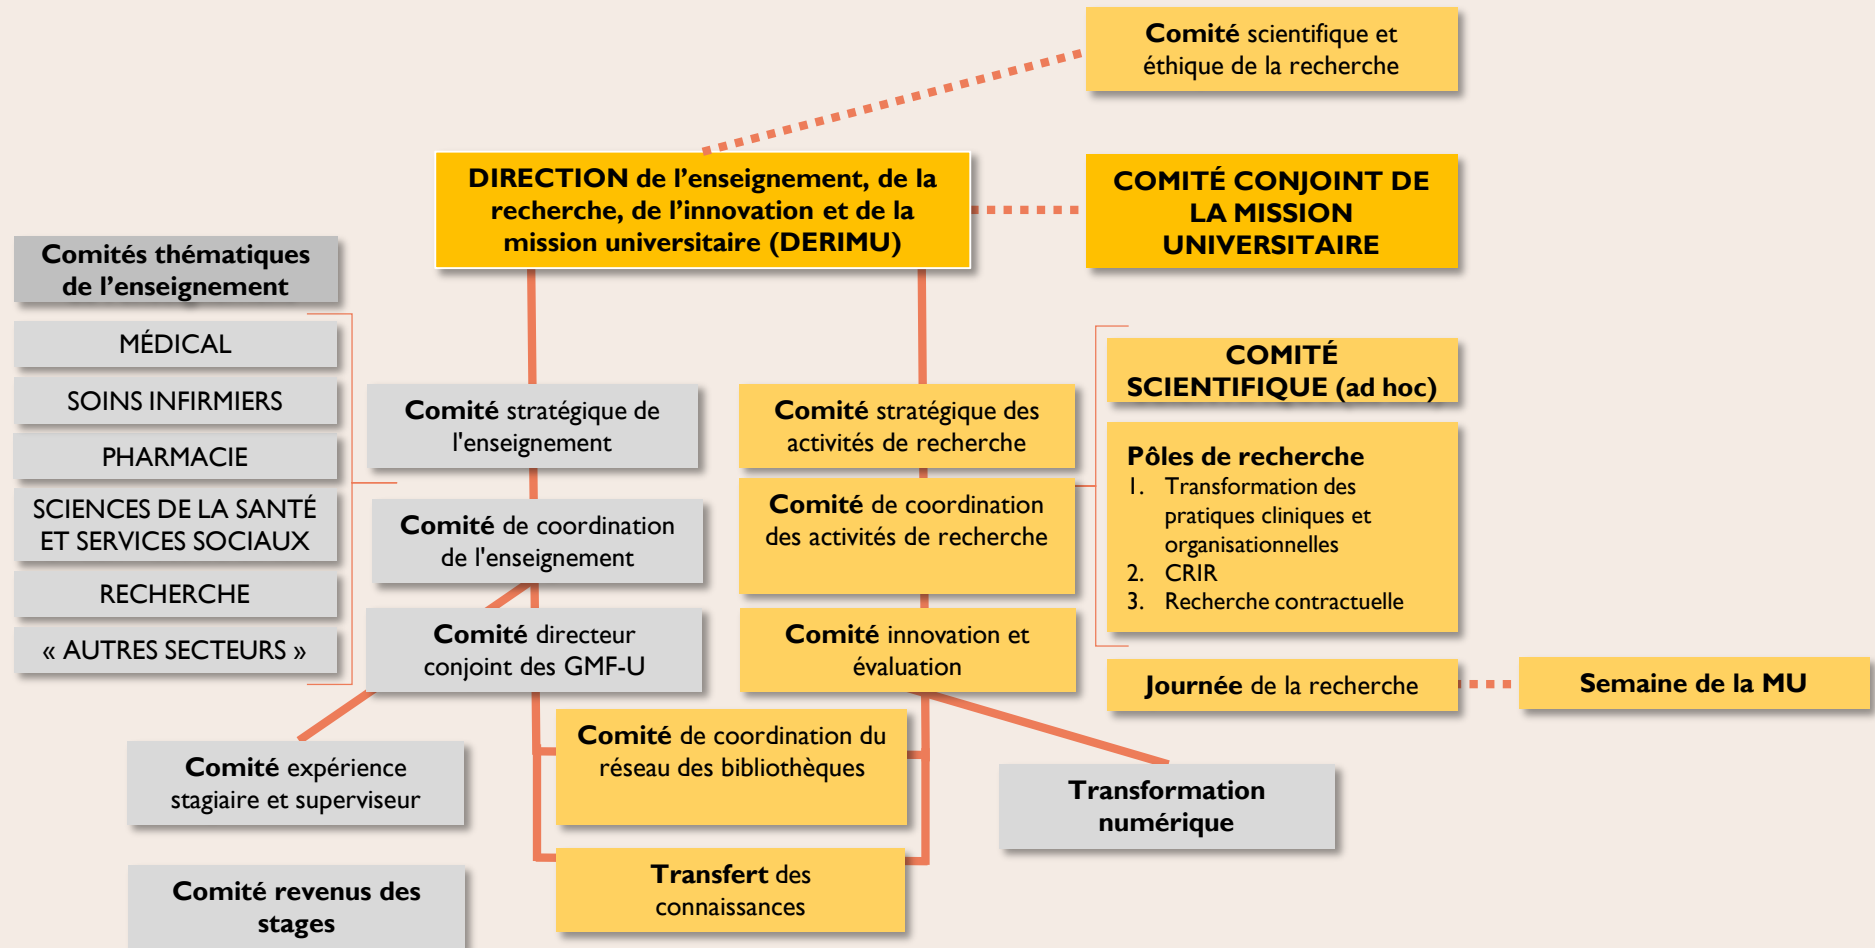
Comité scientifique et éthique de la recherche

DIRECTION de l'enseignement, de la recherche, de l'innovation et de la mission universitaire (DERIMU)

COMITÉ CONJOINT DE LA MISSION UNIVERSITAIRE

Comités thématiques de l'enseignement

MÉDICAL

SOINS INFIRMIERS

PHARMACIE

SCIENCES DE LA SANTÉ ET SERVICES SOCIAUX

RECHERCHE

« AUTRES SECTEURS »

Comité stratégique de l'enseignement

Comité de coordination de l'enseignement

Comité directeur conjoint des GMF-U

Comité stratégique des activités de recherche

Comité de coordination des activités de recherche

Comité innovation et évaluation

COMITÉ SCIENTIFIQUE (ad hoc)

Pôles de recherche
1. Transformation des pratiques cliniques et organisationnelles
2. CRIR
3. Recherche contractuelle

Journée de la recherche

Semaine de la MU

Comité expérience stagiaire et superviseur

Comité de coordination du réseau des bibliothèques

Transformation numérique

Transfert des connaissances

Comité revenus des stages